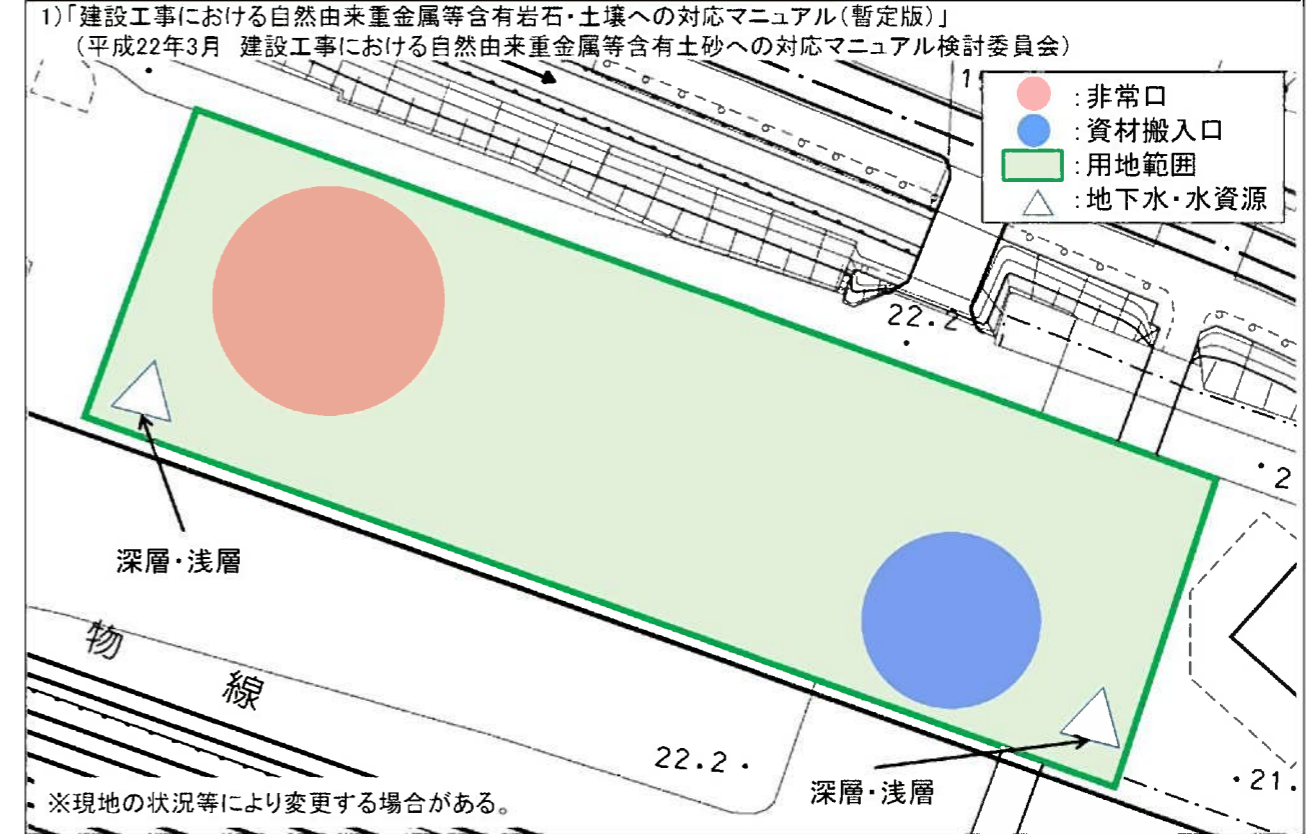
1)「建設工事における自然由来重金属等含有岩石・土壌への対応マニュアル(暫定版)」
(平成22年3月 建設工事における自然由来重金属等含有土砂への対応マニュアル検討委員会)

:非常口
:資材搬入口
:用地範囲
:地下水・水資源

22.2

2

深層・浅層

物

線

22.2

深層・浅層

21.

※現地の状況等により変更する場合がある。